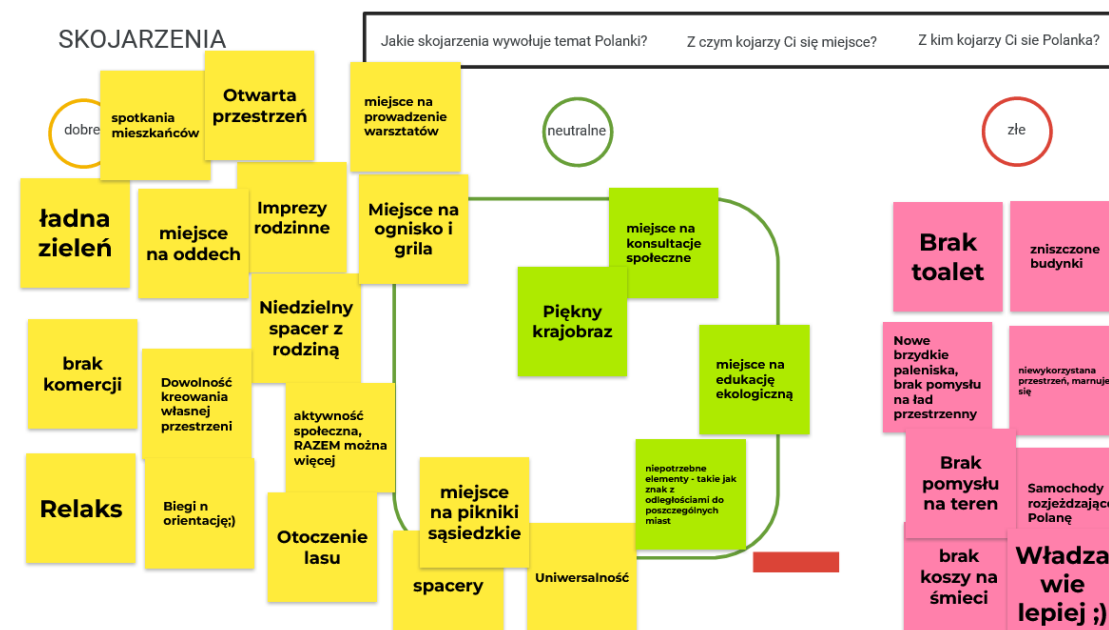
SKOJARZENIA

Jakie skojarzenia wywołuje temat Polanki?

Z czym kojarzy Ci się miejsce?

Z kim kojarzy Ci sie Polanka?

dobre

spotkania mieszkańców

Otwarta przestrzeń

miejsce na prowadzenie warsztatów

ładna zieleń

miejsce na oddech

Imprezy rodzinne

Miejsce na ognisko i grila

brak komercji

Niedzielny spacer z rodziną

Dowolność kreowania własnej przestrzeni

aktywność społeczna, RAZEM można więcej

Relaks

Biegi n orientację;)

Otoczenie lasu

miejsce na pikniki sąsiedzkie

spacery

Uniwersalność

neutralne

miejsce na konsultacje społeczne

Piękny krajobraz

miejsce na edukację ekologiczną

niepotrzebne elementy - takie jak znak z odległościami do poszczególnych miast

złe

Brak toalet

zniszczone budynki

Nowe brzydkie paleniska, brak pomysłu na ład przestrzenny

niewykorzystana przestrzeń, marnuje się

Brak pomysłu na teren

Samochody rozjeżdżające Polanę

brak koszy na śmieci

Władza wie lepiej ;)